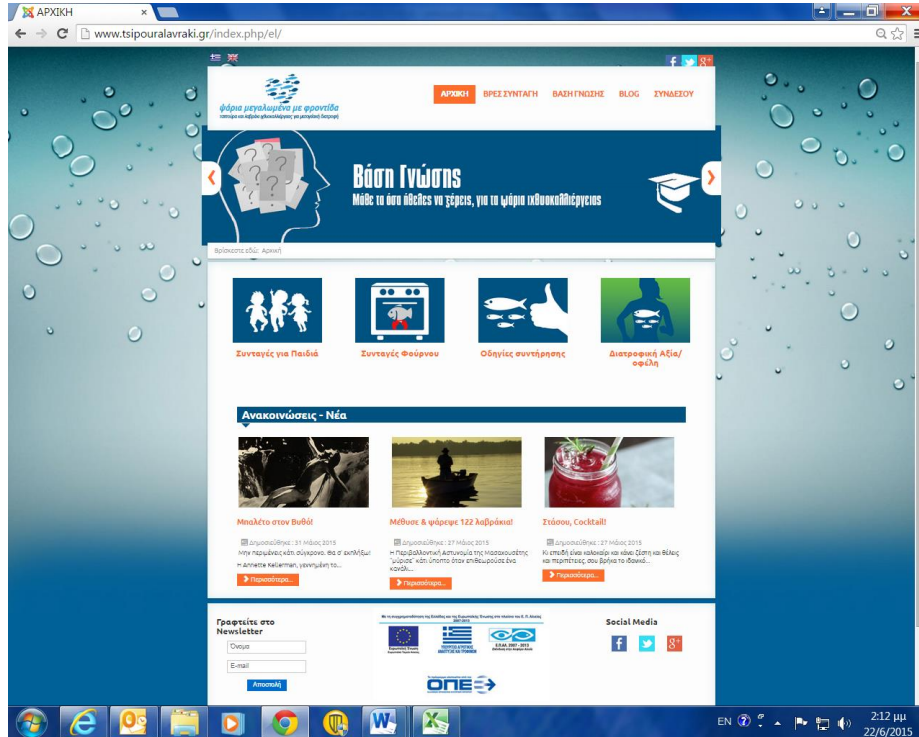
ΑΡΧΙΚΗ

www.tsipouralavraki.gr/index.php/el/

ψάρια μεγαλωμένα με φροντίδα
τσιπούρα και λαβράκι ιχθυοκαλλιέργειας για μεσογειακή διατροφή

ΑΡΧΙΚΗ ΒΡΕΣ ΣΥΝΤΑΓΗ ΒΑΣΗ ΓΝΩΣΗΣ BLOG ΣΥΝΔΕΣΟΥ

Βάση Γνώσης
Μάθε τα όσα ήθελες να ξέρεις, για τα ψάρια ιχθυοκαλλιέργειας

Βρίσκεστε εδώ: Αρχική

Συνταγές για Παιδιά

Συνταγές Φούρνου

Οδηγίες συντήρησης

Διατροφική Αξία/οφέλη

Ανακοινώσεις - Νέα

Μπαλέτο στον Βυθό!
Δημοσιεύθηκε : 31 Μάιος 2015
Μην περιμένεις κάτι σύγχρονο. Θα σ' εκπλήξει!
Η Annette Kellerman, γεννημένη το...
Περισσότερα...

Μέθυσε & ψάρεψε 122 λαβράκια!
Δημοσιεύθηκε : 27 Μάιος 2015
Η Περιβαλλοντική Αστυνομία της Μασσαχουσέτης "ψάρεψε" κάτι ύποπτο όταν επιθεωρούσε ένα κανάλι...
Περισσότερα...

Στάσου, Cocktail!
Δημοσιεύθηκε : 27 Μάιος 2015
Κι επειδή είναι καλοκαίρι και κάνει ζέστη και θέλεις και περιπέτειες, σου βρήκα το ιδανικό...
Περισσότερα...

Γραφτείτε στο Newsletter
Όνομα
E-mail
Αποστολή

Με τη συγχρηματοδότηση της Ελλάδας και της Ευρωπαϊκής Ένωσης στο πλαίσιο του Ε.Π. Αλιείας 2007-2013
Ευρωπαϊκή Ένωση
ΥΠΟΥΡΓΕΙΟ ΑΓΡΟΤΙΚΗΣ ΑΝΑΠΤΥΞΗΣ ΚΑΙ ΤΡΟΦΙΜΩΝ
Ε.Π.ΑΛ. 2007 - 2013
ΟΠΕ

Social Media

EN
2:12 μμ
22/6/2015